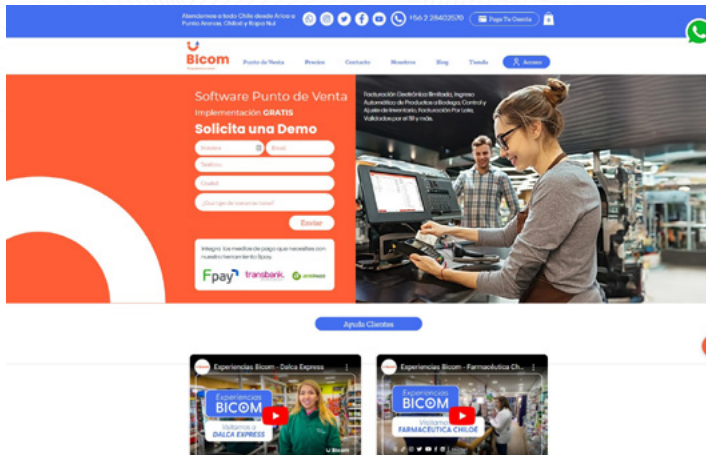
Atendemos a todo Chile desde Arica a Punta Arenas, Chiloé y Rapa Nui
+56 2 28402570
Paga Tu Cuenta

Bicom
Punto de Venta
Precios
Contacto
Nosotros
Blog
Tienda
Acceso

Software Punto de Venta
Implementación GRATIS
Solicita una Demo
Nombre
Email
Teléfono
Ciudad
¿Qué tipo de comercio tiene?
Enviar

Integra los medios de pago que necesites con nuestra herramienta Epay.
Fpay
transbank.
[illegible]

Facturación Electrónica Ilimitada, Ingreso Automático de Productos a Bodega, Control y Ajuste de Inventario, Facturación Por Lote, Validados por el SII y más.

Ayuda Clientes

Experiencias Bicom - Dalca Express
Experiencias
BICOM
Visitamos a
DALCA EXPRESS
Bicom

Experiencias Bicom - Farmacéutica Ch...
Experiencias
BICOM
Visitamos
FARMACÉUTICA CHILOÉ